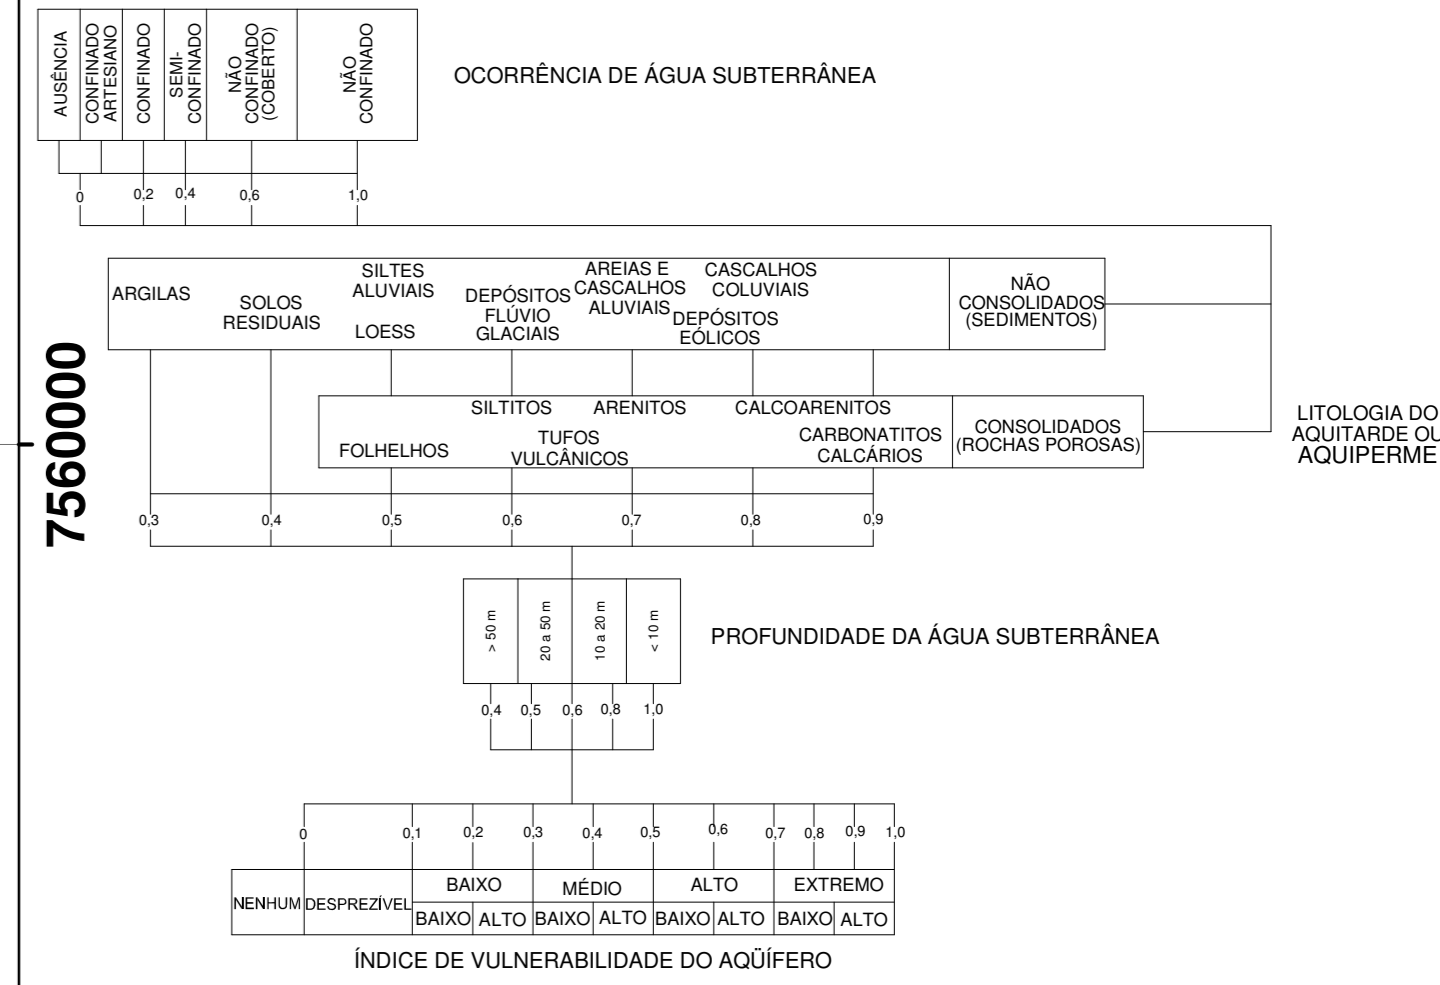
AUSÊNCIA
CONFINADO ARTESIANO
CONFINADO
SEMI-CONFINADO
NÃO CONFINADO (COBERTO)
NÃO CONFINADO

OCORRÊNCIA DE ÁGUA SUBTERRÂNEA

0 0,2 0,4 0,6 1,0

ARGILAS
SOLOS RESIDUAIS
SILTES ALUVIAIS
LOESS
DEPÓSITOS FLÚVIO GLACIAIS
AREIAS E CASCALHOS ALUVIAIS
CASCALHOS COLUVIAIS
DEPÓSITOS EÓLICOS
NÃO CONSOLIDADOS (SEDIMENTOS)

7560000

SILTITOS
ARENITOS
CALCOARENITOS
FOLHELHOS
TUFOS VULCÂNICOS
CARBONATITOS CALCÁRIOS
CONSOLIDADOS (ROCHAS POROSAS)

LITOLOGIA DO AQUITARDE OU AQUIPERME

0,3 0,4 0,5 0,6 0,7 0,8 0,9

> 50 m
20 a 50 m
10 a 20 m
< 10 m

PROFUNDIDADE DA ÁGUA SUBTERRÂNEA

0,4 0,5 0,6 0,8 1,0

0 0,1 0,2 0,3 0,4 0,5 0,6 0,7 0,8 0,9 1,0

| NENHUM | DESPREZÍVEL | BAIXO | | MÉDIO | | ALTO | | EXTREMO | |
|---|---|---|---|---|---|---|---|---|---|
| | | BAIXO | ALTO | BAIXO | ALTO | BAIXO | ALTO | BAIXO | ALTO |

ÍNDICE DE VULNERABILIDADE DO AQÜÍFERO